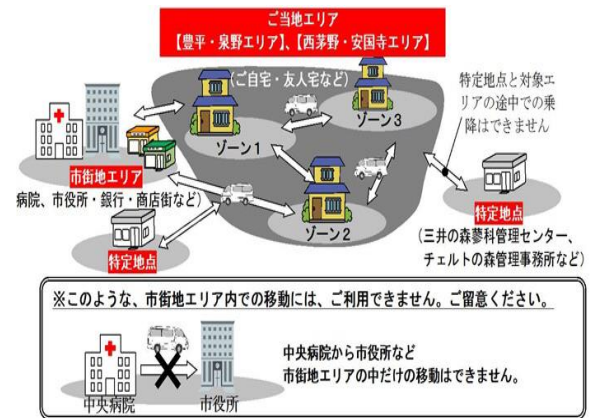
ご当地エリア
【豊平・泉野エリア】、【西茅野・安国寺エリア】

（ご自宅・友人宅など）

ゾーン1

ゾーン3

ゾーン2

特定地点と対象エリアの途中での乗降はできません

市街地エリア
病院、市役所・銀行・商店街など）

特定地点

特定地点
（三井の森蓼科管理センター、チェルトの森管理事務所など）

※このような、市街地エリア内での移動には、ご利用できません。ご留意ください。

中央病院

市役所

中央病院から市役所など
市街地エリアの中だけの移動はできません。